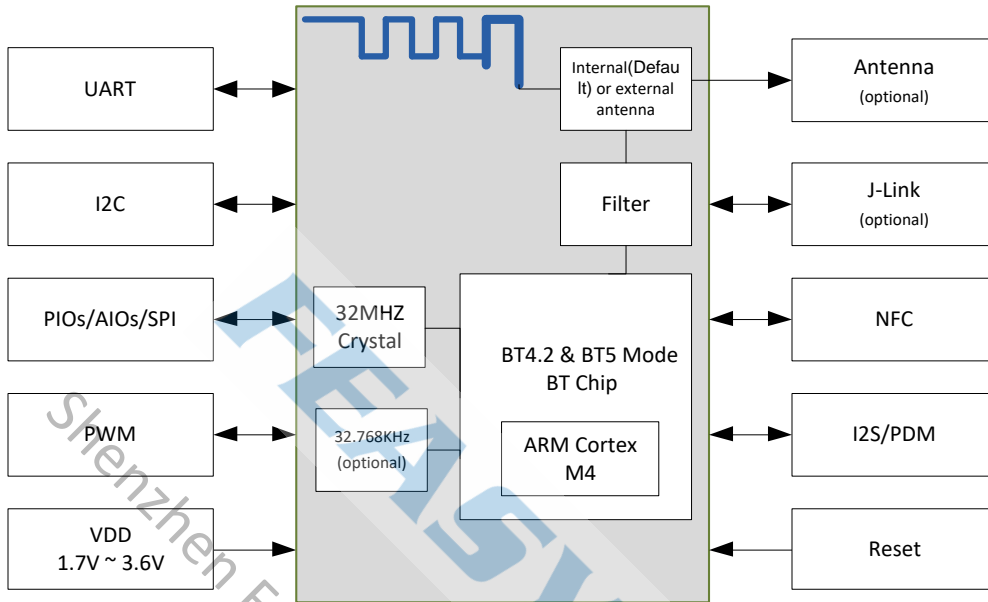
UART

I2C

PIOs/AIOs/SPI

PWM

VDD
1.7V ~ 3.6V

Internal(Default) or external antenna

Filter

32MHZ Crystal

32.768KHz (optional)

BT4.2 & BT5 Mode BT Chip

ARM Cortex M4

Antenna (optional)

J-Link (optional)

NFC

I2S/PDM

Reset

Shenzhen F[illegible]

FEAS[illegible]